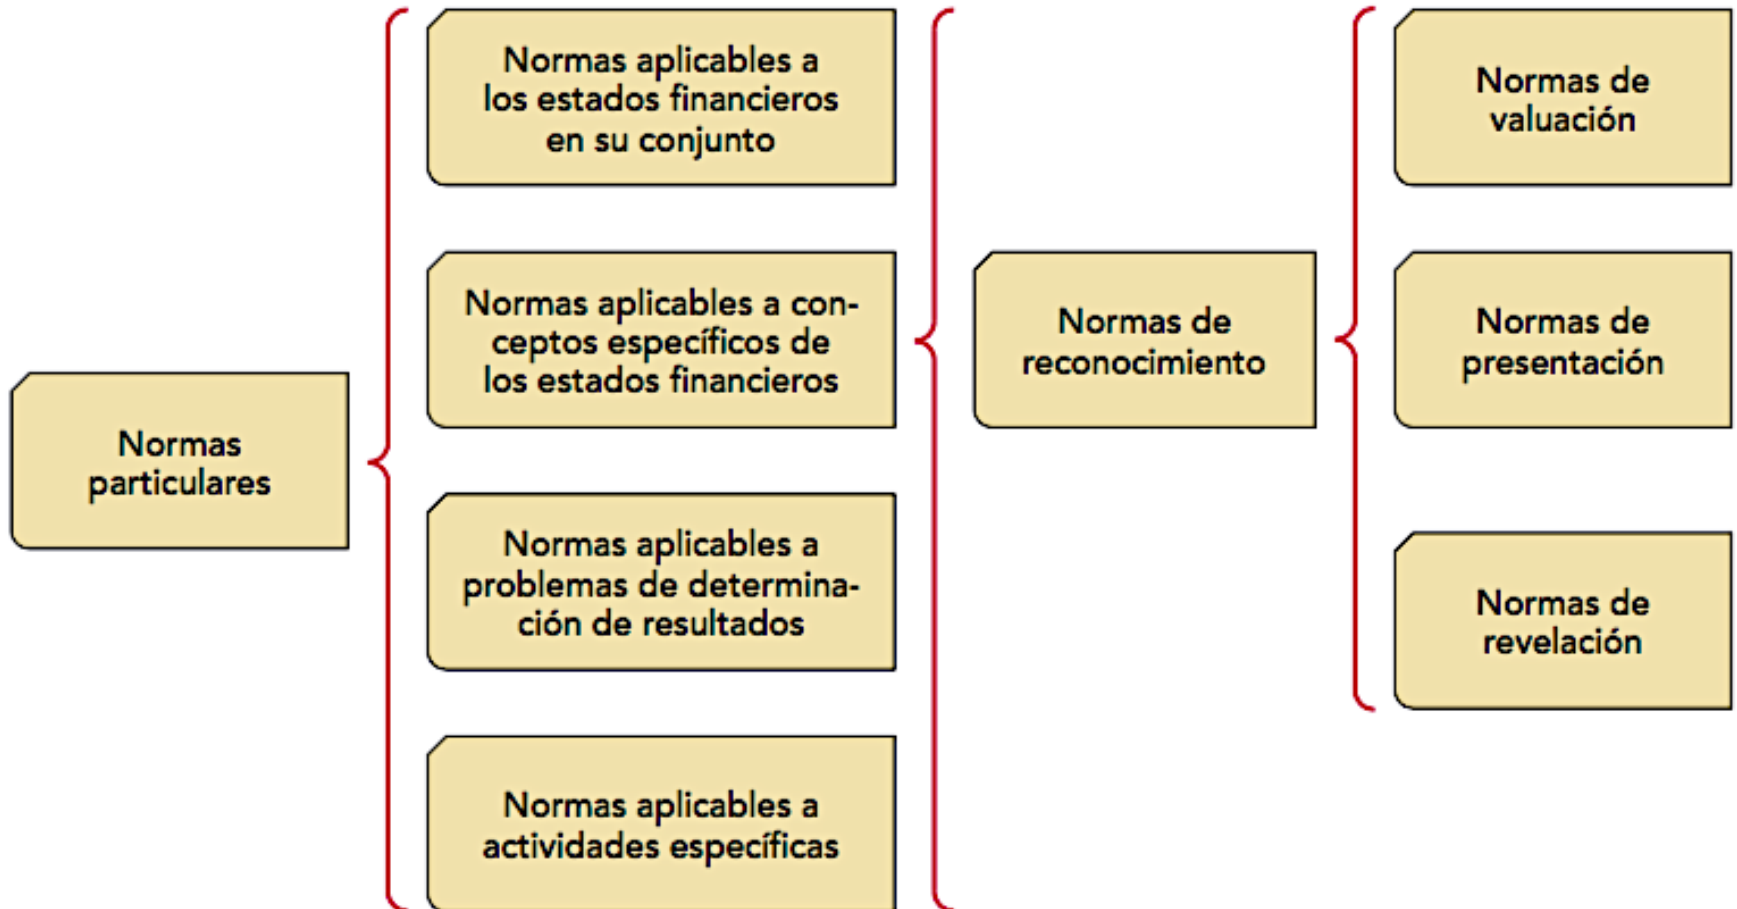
Normas particulares

Normas aplicables a los estados financieros en su conjunto

Normas aplicables a conceptos específicos de los estados financieros

Normas aplicables a problemas de determinación de resultados

Normas aplicables a actividades específicas

Normas de reconocimiento

Normas de valuación

Normas de presentación

Normas de revelación